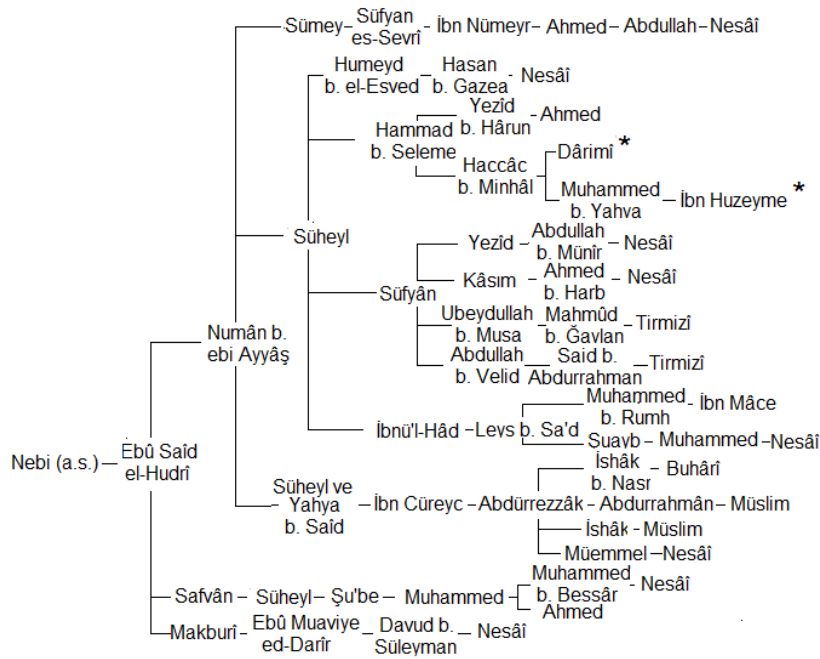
Nebi (a.s.) – Ebû Saîd el-Hudrî

Numân b. ebi Ayyâş

Sümey – Süfyan es-Sevrî – İbn Nümeyr – Ahmed – Abdullah – Nesâî

Süheyl

Humeyd b. el-Esved – Hasan b. Gazea – Nesâî

Hammad b. Seleme

Yezîd b. Hârun – Ahmed

Haccâc b. Minhâl

Dârimî *

Muhammed b. Yahya – İbn Huzeyme *

Süfyân

Yezîd – Abdullah b. Münîr – Nesâî

Kâsım – Ahmed b. Harb – Nesâî

Ubeydullah b. Musa – Mahmûd b. Ğavlan – Tirmizî

Abdullah b. Velid – Said b. Abdurrahman – Tirmizî

İbnü'l-Hâd – Leys b. Sa'd

Muhammed b. Rumh – İbn Mâce

Şuayb – Muhammed – Nesâî

Süheyl ve Yahya b. Saîd – İbn Cüreyc – Abdürrezzâk

İshâk b. Nasr – Buhârî

Abdurrahmân – Müslim

İshâk – Müslim

Müemmel – Nesâî

Safvân – Süheyl – Şu'be – Muhammed

Muhammed b. Bessâr – Nesâî

Ahmed

Makburî – Ebû Muaviye ed-Darîr – Davud b. Süleyman – Nesâî